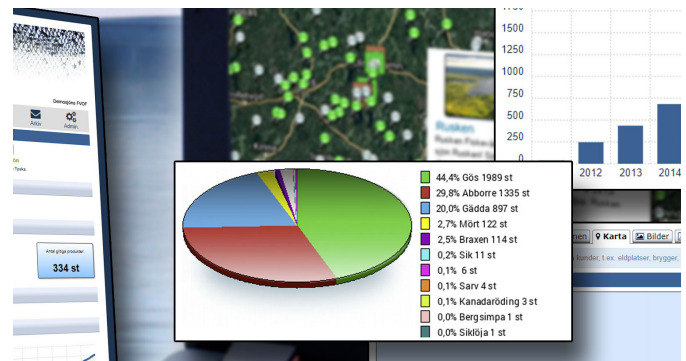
Delregions FVOF

Adds

Admin

Antal giltiga produkter

334 st

Rusken

1750

1500

1250

1000

750

500

250

0

2012

2013

2014

44,4% Gös 1989 st

29,8% Abborre 1335 st

20,0% Gädda 897 st

2,7% Mört 122 st

2,5% Braxen 114 st

0,2% Sik 11 st

0,1% 6 st

0,1% Sarv 4 st

0,1% Kanadaröding 3 st

0,0% Bergsimpa 1 st

0,0% Siklöja 1 st

Karta

Bilder

kunder, t.ex. eldplatser, brygger,